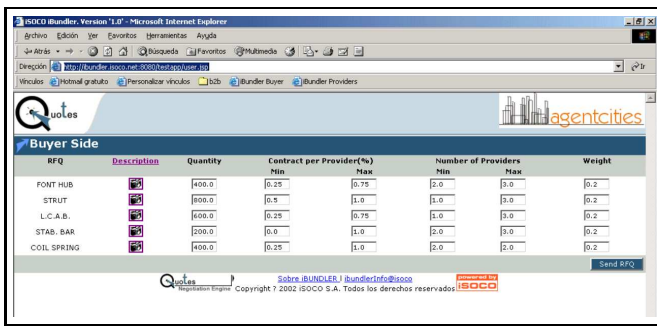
iSOCO iBundler. Version '1.0' - Microsoft Internet Explorer

Archivo Edición Ver Favoritos Herramientas Ayuda

Atrás Búsqueda Favoritos Multimedia

Dirección http://ibundler.isoco.net:8080/testapp/user.jsp Ir

Vínculos Hotmail gratuito Personalizar vínculos b2b iBundler Buyer iBundler Providers

Quotes

agentcities

Buyer Side

| RFQ | Description | Quantity | Contract per Provider(%) Min | Max | Number of Providers Min | Max | Weight |
|---|---|---|---|---|---|---|---|
| FONT HUB | | 400.0 | 0.25 | 0.75 | 2.0 | 3.0 | 0.2 |
| STRUT | | 800.0 | 0.5 | 1.0 | 1.0 | 3.0 | 0.2 |
| L.C.A.B. | | 600.0 | 0.25 | 0.75 | 1.0 | 3.0 | 0.2 |
| STAB. BAR | | 200.0 | 0.0 | 1.0 | 2.0 | 3.0 | 0.2 |
| COIL SPRING | | 400.0 | 0.25 | 1.0 | 2.0 | 2.0 | 0.2 |

Send RFQ

Quotes Negotiation Engine

Sobre iBUNDLER | ibundlerInfo@isoco

Copyright ? 2002 iSOCO S.A. Todos los derechos reservados

powered by iSOCO